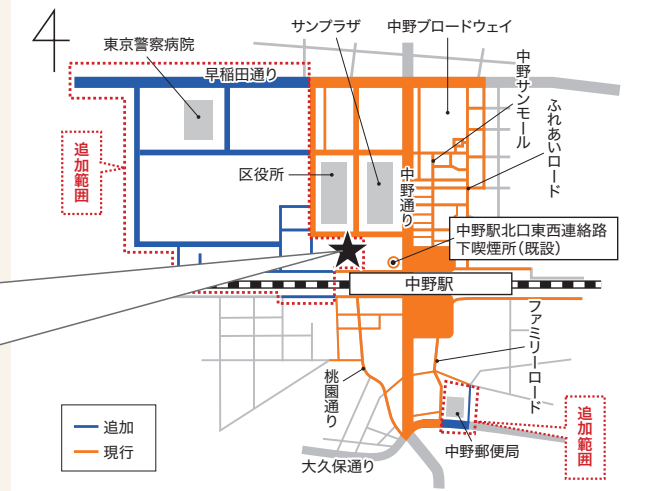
4

東京警察病院

サンプラザ

中野ブロードウェイ

早稲田通り

中野サンモール

ふれあいロード

追加範囲

区役所

中野通り

中野駅北口東西連絡路下喫煙所（既設）

中野駅

ファミリーロード

桃園通り

追加

現行

大久保通り

中野郵便局

追加範囲